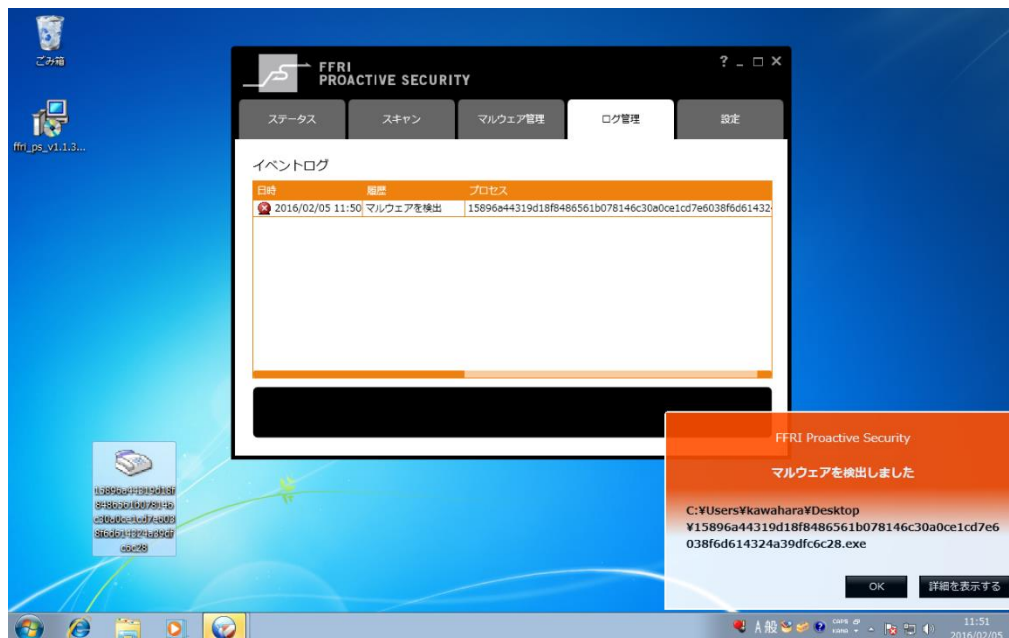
ごみ箱

ffri_ps_v1.1.3...

FFRI
PROACTIVE SECURITY

? _ □ ✕

ステータス | スキャン | マルウェア管理 | ログ管理 | 設定

イベントログ

| 日時 | 履歴 | プロセス |
|---|---|---|
| 2016/02/05 11:50 | マルウェアを検出 | 15896a44319d18f8486561b078146c30a0ce1cd7e6038f6d61432 |

15896a44319d18f8486561b078146c30a0ce1cd7e6038f6d614324a39dfc6c28

FFRI Proactive Security

マルウェアを検出しました

C:¥Users¥kawahara¥Desktop¥15896a44319d18f8486561b078146c30a0ce1cd7e6038f6d614324a39dfc6c28.exe

OK

詳細を表示する

A 般

11:51
2016/02/05